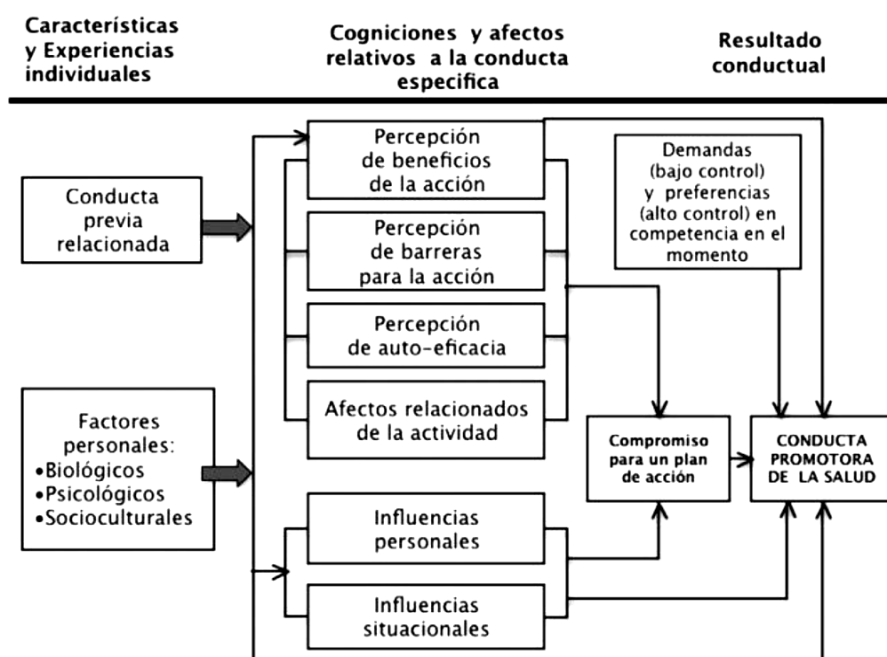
Características y Experiencias individuales

Cogniciones y afectos relativos a la conducta especifica

Resultado conductual

Conducta previa relacionada

Factores personales:
•Biológicos
•Psicológicos
•Socioculturales

Percepción de beneficios de la acción

Percepción de barreras para la acción

Percepción de auto-eficacia

Afectos relacionados de la actividad

Influencias personales

Influencias situacionales

Demandas (bajo control) y preferencias (alto control) en competencia en el momento

Compromiso para un plan de acción

CONDUCTA PROMOTORA DE LA SALUD